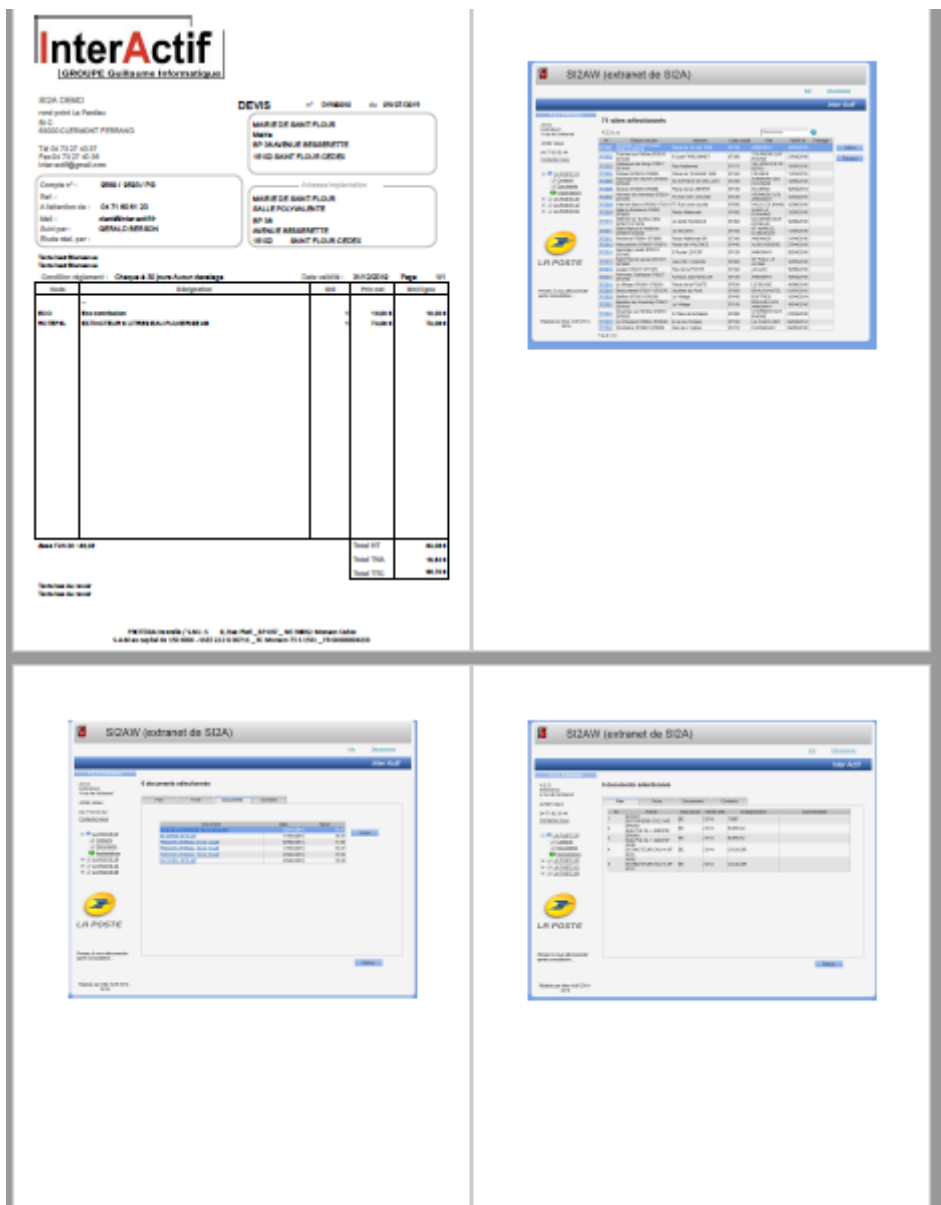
InterActif
GROUPE Guillaume Informatique

SIGA DEMO
rond point Le Pontieu
Bt C
63000 CLERMONT FERRAND

DEVIS n° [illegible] du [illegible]

MAIRIE DE SAINT FLOUR
Mairie
BP 34 AVENUE BESSERETTE
15102 SAINT FLOUR CEDEX

Compte n° : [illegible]
Adresse Implantation
MAIRIE DE SAINT FLOUR
SALLE POLYVALENTE
BP 34
AVENUE BESSERETTE
15102 SAINT FLOUR CEDEX

Condition règlement : Chèque à 30 jours Aucun escompte
Date validité : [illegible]
Page 1/1

| Code | Désignation | Qté | Prix net | Montant |
|---|---|---|---|---|
| ECO | Eco contribution | 1 | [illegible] | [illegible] |
| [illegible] | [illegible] | 1 | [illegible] | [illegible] |

Total HT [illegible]
Total TVA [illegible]
Total TTC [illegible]

SI2AW (extranet de SI2A)
Inter Actif
LA POSTE

SI2AW (extranet de SI2A)
Inter Actif
LA POSTE

SI2AW (extranet de SI2A)
Inter Actif
LA POSTE